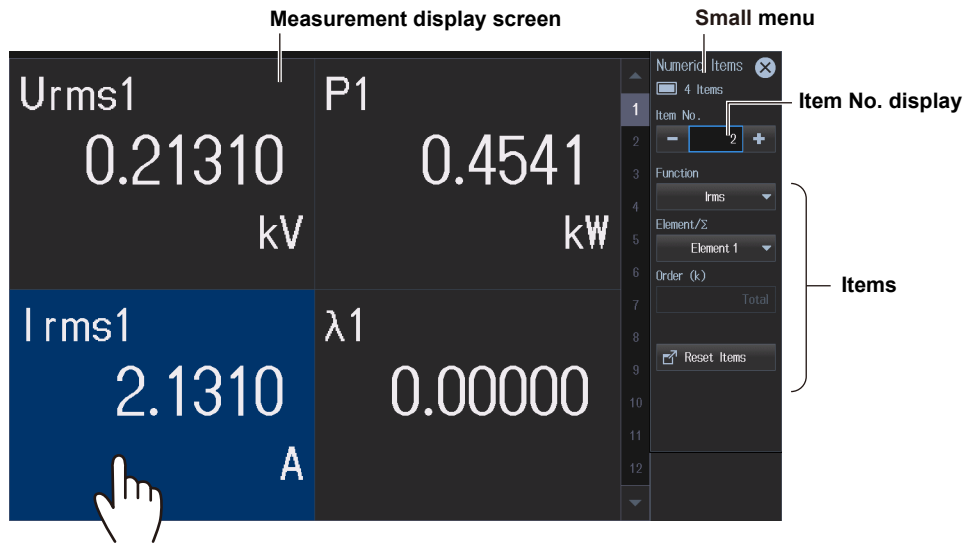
Measurement display screen

Small menu

Urms1
0.21310
kV

P1
0.4541
kW

Irms1
2.1310
A

λ1
0.00000

1
2
3
4
5
6
7
8
9
10
11
12

Numeric Items
4 Items
Item No.
−
2
+

Item No. display

Function
Irms
Element/Σ
Element 1
Order (k)
Total

Items

Reset Items